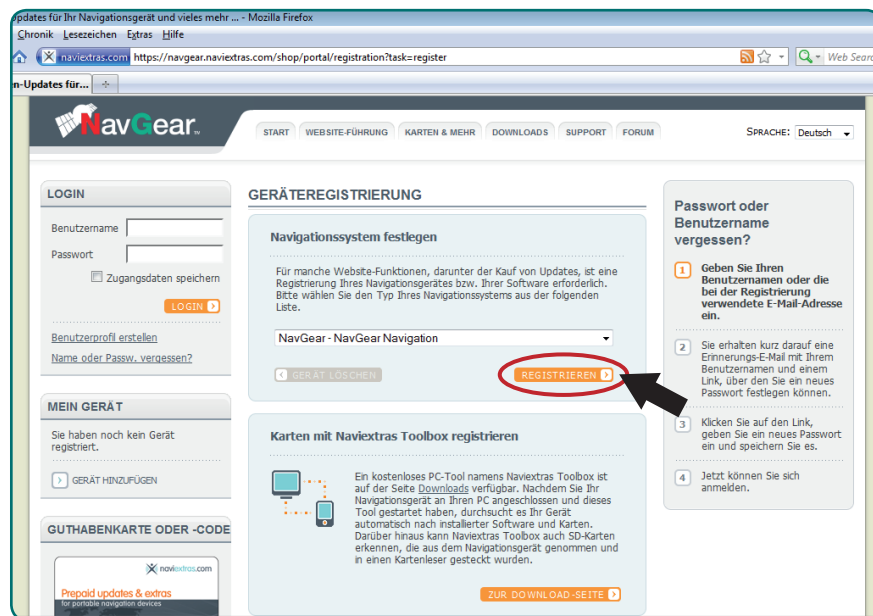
pdates für Ihr Navigationsgerät und vieles mehr ... - Mozilla Firefox
Chronik Lesezeichen Extras Hilfe
naviextras.com https://navgear.naviextras.com/shop/portal/registration?task=register
Web Search
n-Updates für... +

NavGear

START WEBSITE-FÜHRUNG KARTEN & MEHR DOWNLOADS SUPPORT FORUM
SPRACHE: Deutsch

LOGIN
Benutzername
Passwort
Zugangsdaten speichern
LOGIN
Benutzerprofil erstellen
Name oder Passw. vergessen?

MEIN GERÄT
Sie haben noch kein Gerät registriert.
GERÄT HINZUFÜGEN

GUTHABENKARTE ODER -CODE
naviextras.com
Prepaid updates & extras
for portable navigation devices

GERÄTEREGISTRIERUNG

Navigationssystem festlegen
Für manche Website-Funktionen, darunter der Kauf von Updates, ist eine Registrierung Ihres Navigationsgerätes bzw. Ihrer Software erforderlich. Bitte wählen Sie den Typ Ihres Navigationssystems aus der folgenden Liste.
NavGear - NavGear Navigation
GERÄT LÖSCHEN
REGISTRIEREN

Karten mit Naviextras Toolbox registrieren
Ein kostenloses PC-Tool namens Naviextras Toolbox ist auf der Seite Downloads verfügbar. Nachdem Sie Ihr Navigationsgerät an Ihren PC angeschlossen und dieses Tool gestartet haben, durchsucht es Ihr Gerät automatisch nach installierter Software und Karten. Darüber hinaus kann Naviextras Toolbox auch SD-Karten erkennen, die aus dem Navigationsgerät genommen und in einen Kartenleser gesteckt wurden.
ZUR DOWNLOAD-SEITE

Passwort oder Benutzername vergessen?
1 Geben Sie Ihren Benutzernamen oder die bei der Registrierung verwendete E-Mail-Adresse ein.
2 Sie erhalten kurz darauf eine Erinnerungs-E-Mail mit Ihrem Benutzernamen und einem Link, über den Sie ein neues Passwort festlegen können.
3 Klicken Sie auf den Link, geben Sie ein neues Passwort ein und speichern Sie es.
4 Jetzt können Sie sich anmelden.